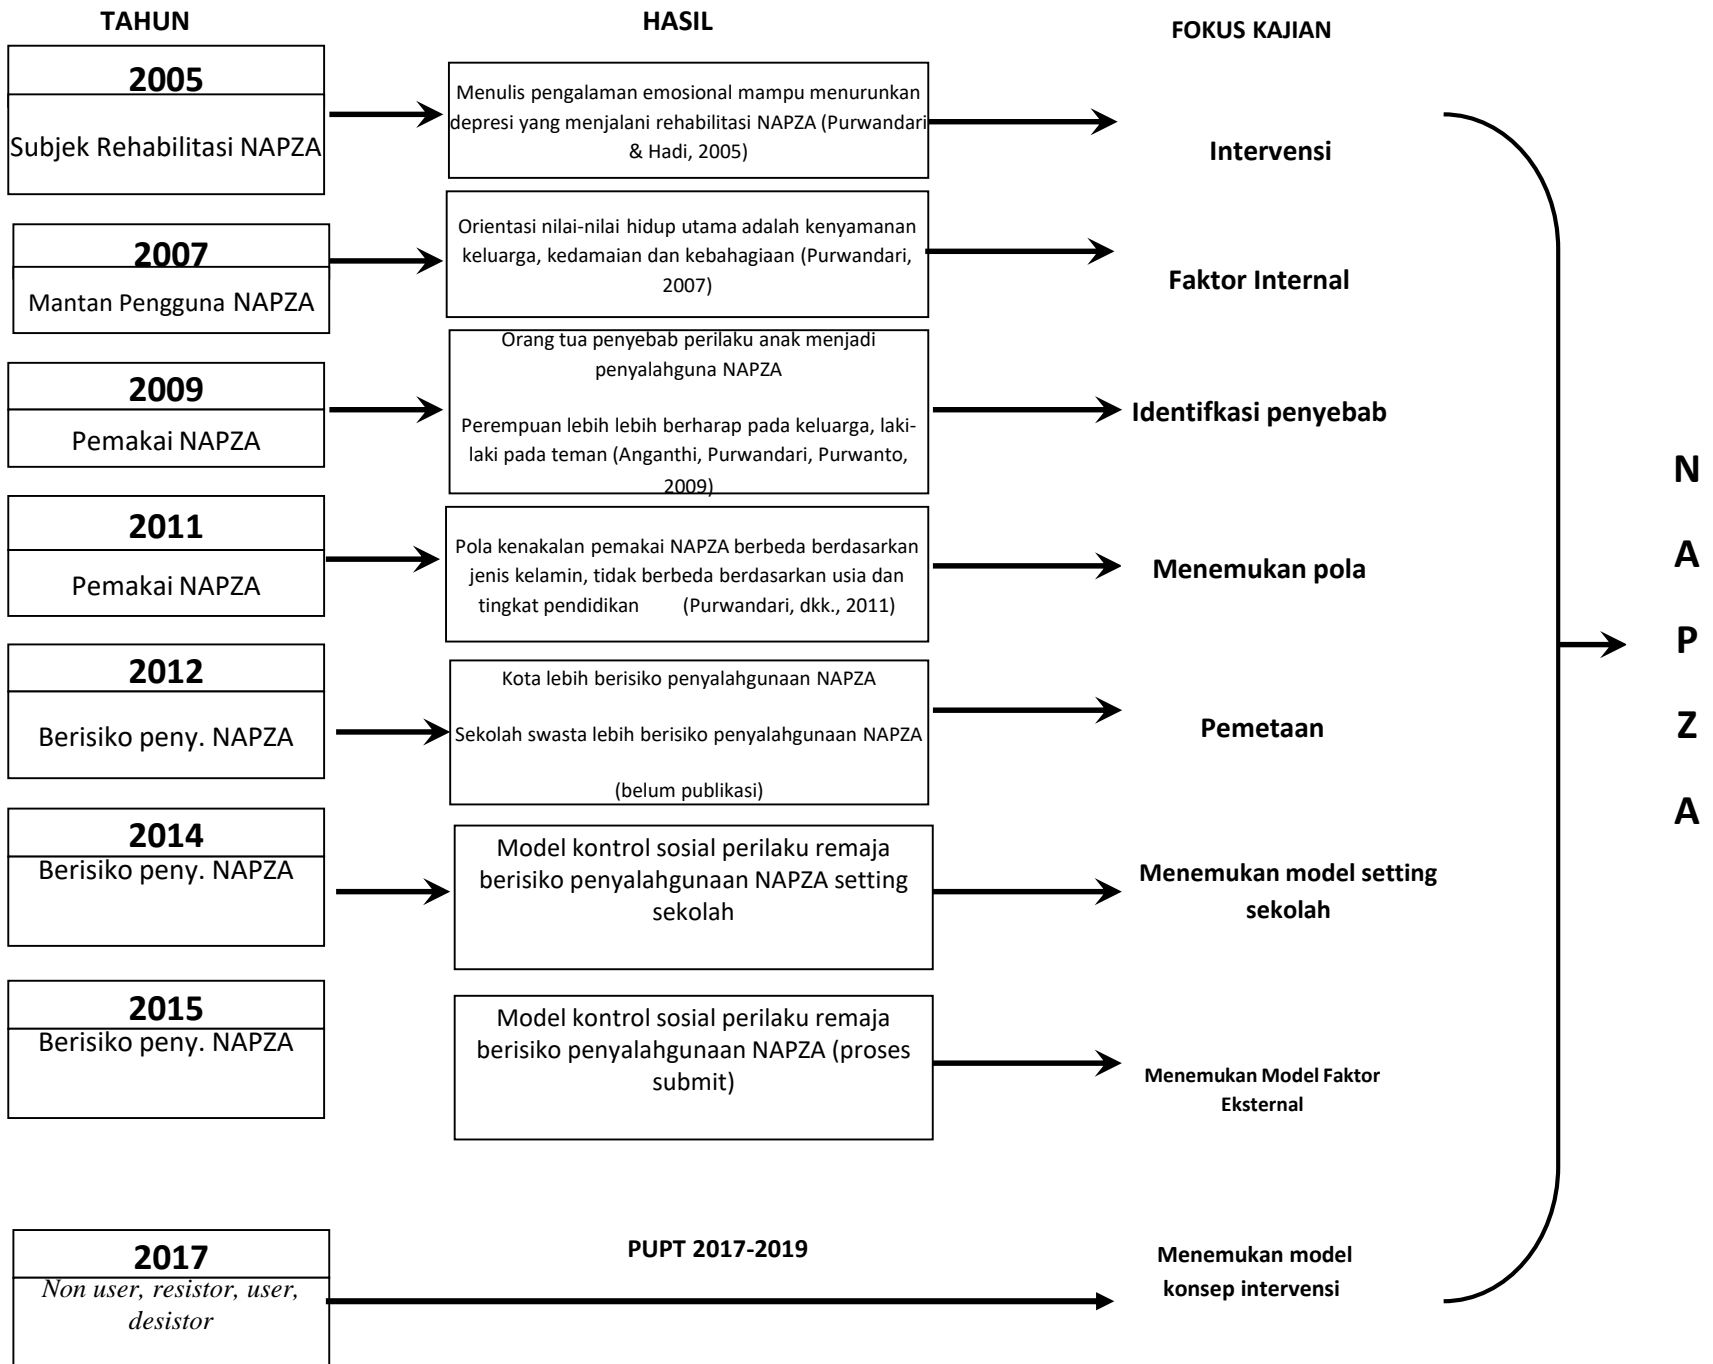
TAHUN

HASIL

FOKUS KAJIAN

2005
Subjek Rehabilitasi NAPZA

Menulis pengalaman emosional mampu menurunkan depresi yang menjalani rehabilitasi NAPZA (Purwandari & Hadi, 2005)

Intervensi

2007
Mantan Pengguna NAPZA

Orientasi nilai-nilai hidup utama adalah kenyamanan keluarga, kedamaian dan kebahagiaan (Purwandari, 2007)

Faktor Internal

2009
Pemakai NAPZA

Orang tua penyebab perilaku anak menjadi penyalahguna NAPZA

Perempuan lebih lebih berharap pada keluarga, laki-laki pada teman (Anganthi, Purwandari, Purwanto, 2009)

Identifkasi penyebab

2011
Pemakai NAPZA

Pola kenakalan pemakai NAPZA berbeda berdasarkan jenis kelamin, tidak berbeda berdasarkan usia dan tingkat pendidikan (Purwandari, dkk., 2011)

Menemukan pola

2012
Berisiko peny. NAPZA

Kota lebih berisiko penyalahgunaan NAPZA

Sekolah swasta lebih berisiko penyalahgunaan NAPZA

(belum publikasi)

Pemetaan

2014
Berisiko peny. NAPZA

Model kontrol sosial perilaku remaja berisiko penyalahgunaan NAPZA setting sekolah

Menemukan model setting sekolah

2015
Berisiko peny. NAPZA

Model kontrol sosial perilaku remaja berisiko penyalahgunaan NAPZA (proses submit)

Menemukan Model Faktor Eksternal

2017
Non user, resistor, user, desistor

PUPT 2017-2019

Menemukan model konsep intervensi

N
A
P
Z
A